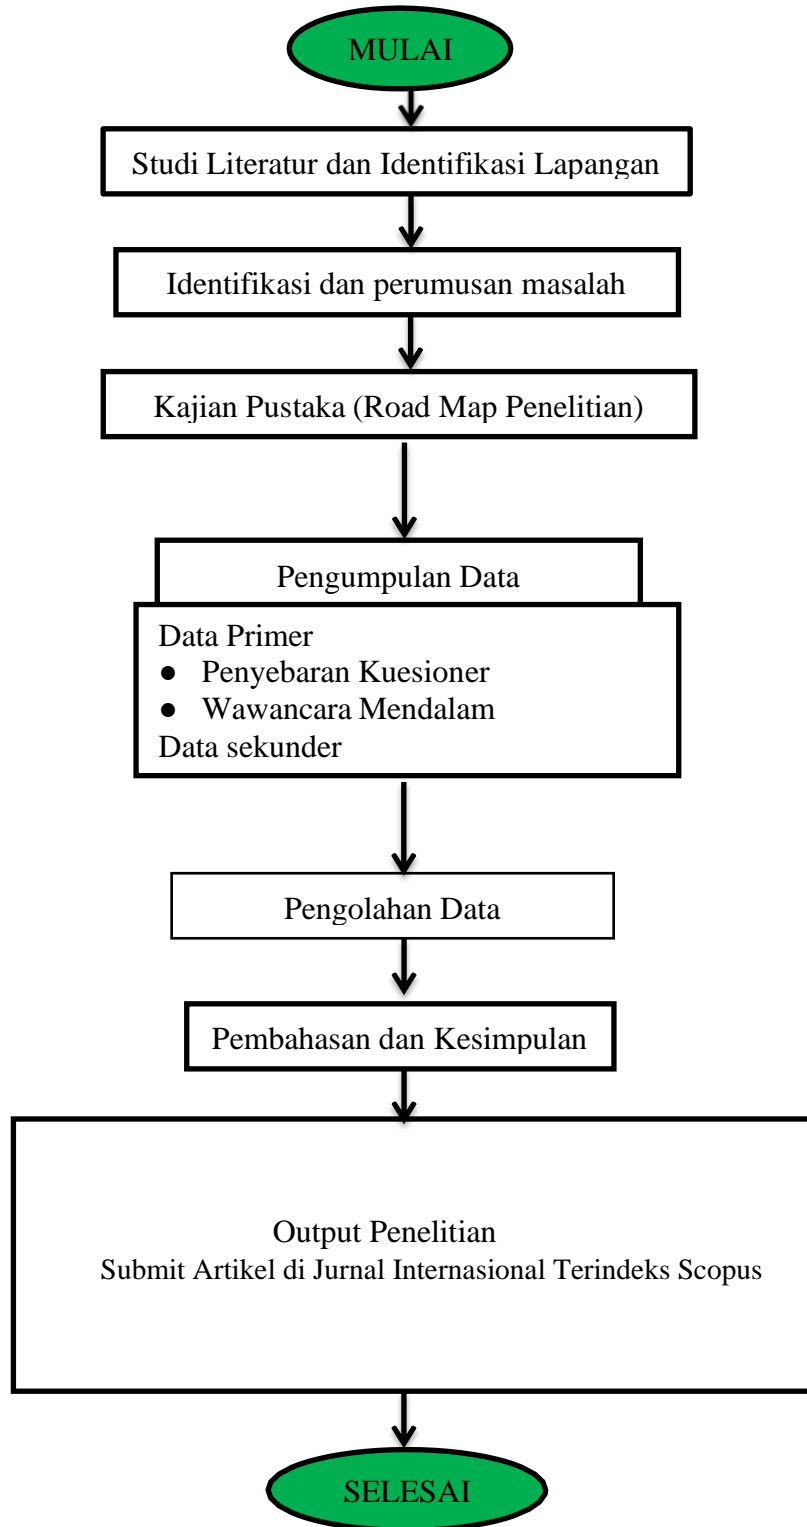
MULAI

Studi Literatur dan Identifikasi Lapangan

Identifikasi dan perumusan masalah

Kajian Pustaka (Road Map Penelitian)

Pengumpulan Data

Data Primer
● Penyebaran Kuesioner
● Wawancara Mendalam
Data sekunder

Pengolahan Data

Pembahasan dan Kesimpulan

Output Penelitian
Submit Artikel di Jurnal Internasional Terindeks Scopus

SELESAI